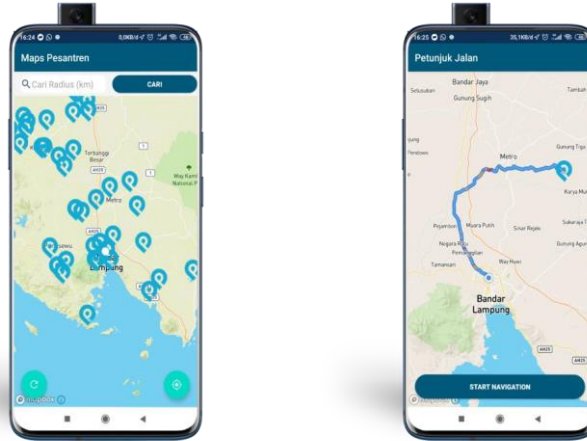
16:24

Maps Pesantren

Cari Radius (km)

CARI

Terbanggi Besar

Way Kambas National P

Metro

Lampung

16:25

Petunjuk Jalan

Bandar Jaya

Gunung Sugih

Metro

Pesawaran

Muara Putih

Way Huwi

Bandar Lampung

START NAVIGATION